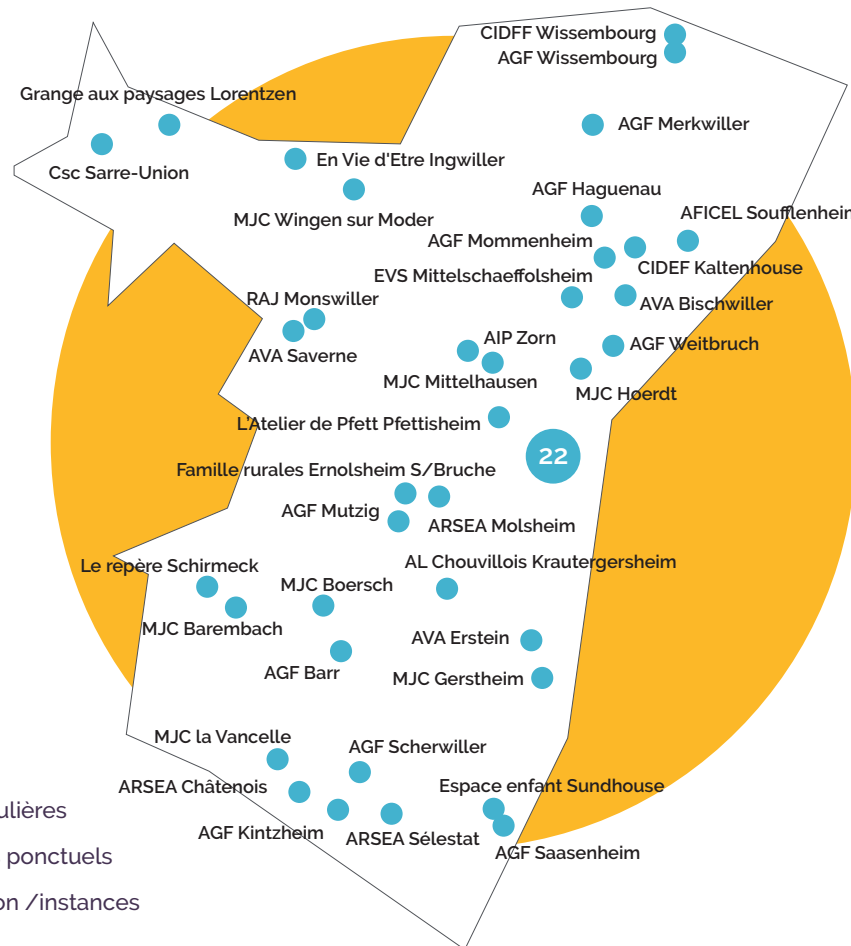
CIDFF Wissembourg
AGF Wissembourg
Grange aux paysages Lorentzen
AGF Merkwiller
Csc Sarre-Union
En Vie d'Etre Ingwiller
AGF Haguenau
MJC Wingen sur Moder
AFICEL Soufflenheir
AGF Mommenheim
CIDEF Kaltenhouse
EVS Mittelschaeffolsheim
RAJ Monswiller
AVA Bischwiller
AVA Saverne
AIP Zorn
AGF Weitbruch
MJC Mittelhausen
MJC Hoerdt
L'Atelier de Pfett Pfettisheim
22
Famille rurales Ernolsheim S/Bruche
AGF Mutzig
ARSEA Molsheim
Le repère Schirmeck
AL Chouvillois Krautergersheim
MJC Boersch
MJC Barembach
AVA Erstein
AGF Barr
MJC Gerstheim
MJC la Vancelle
AGF Scherwiller
ARSEA Châtenois
Espace enfant Sundhouse
ulières
AGF Kintzheim
ARSEA Sélestat
ponctuels
AGF Saasenheim
on /instances